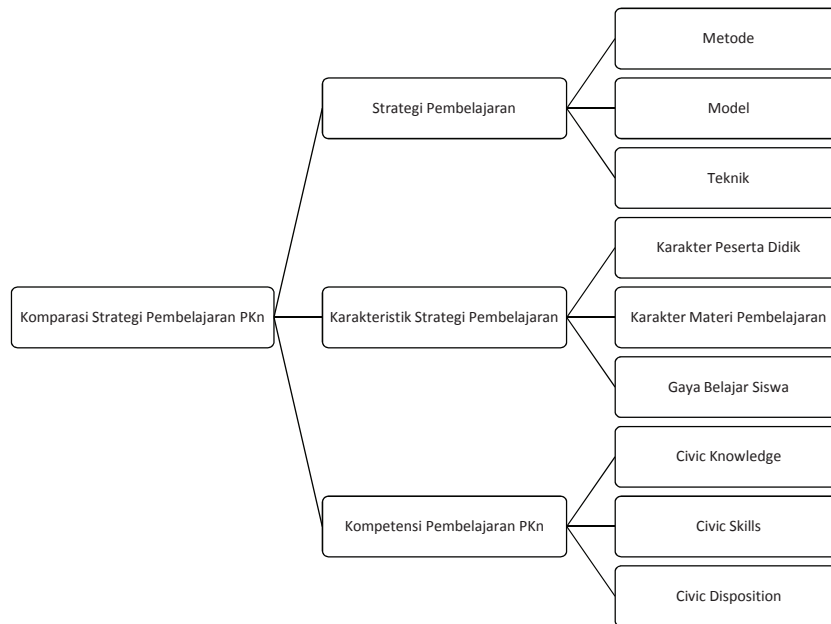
Komparasi Strategi Pembelajaran PKn

Strategi Pembelajaran

Metode

Model

Teknik

Karakteristik Strategi Pembelajaran

Karakter Peserta Didik

Karakter Materi Pembelajaran

Gaya Belajar Siswa

Kompetensi Pembelajaran PKn

Civic Knowledge

Civic Skills

Civic Disposition